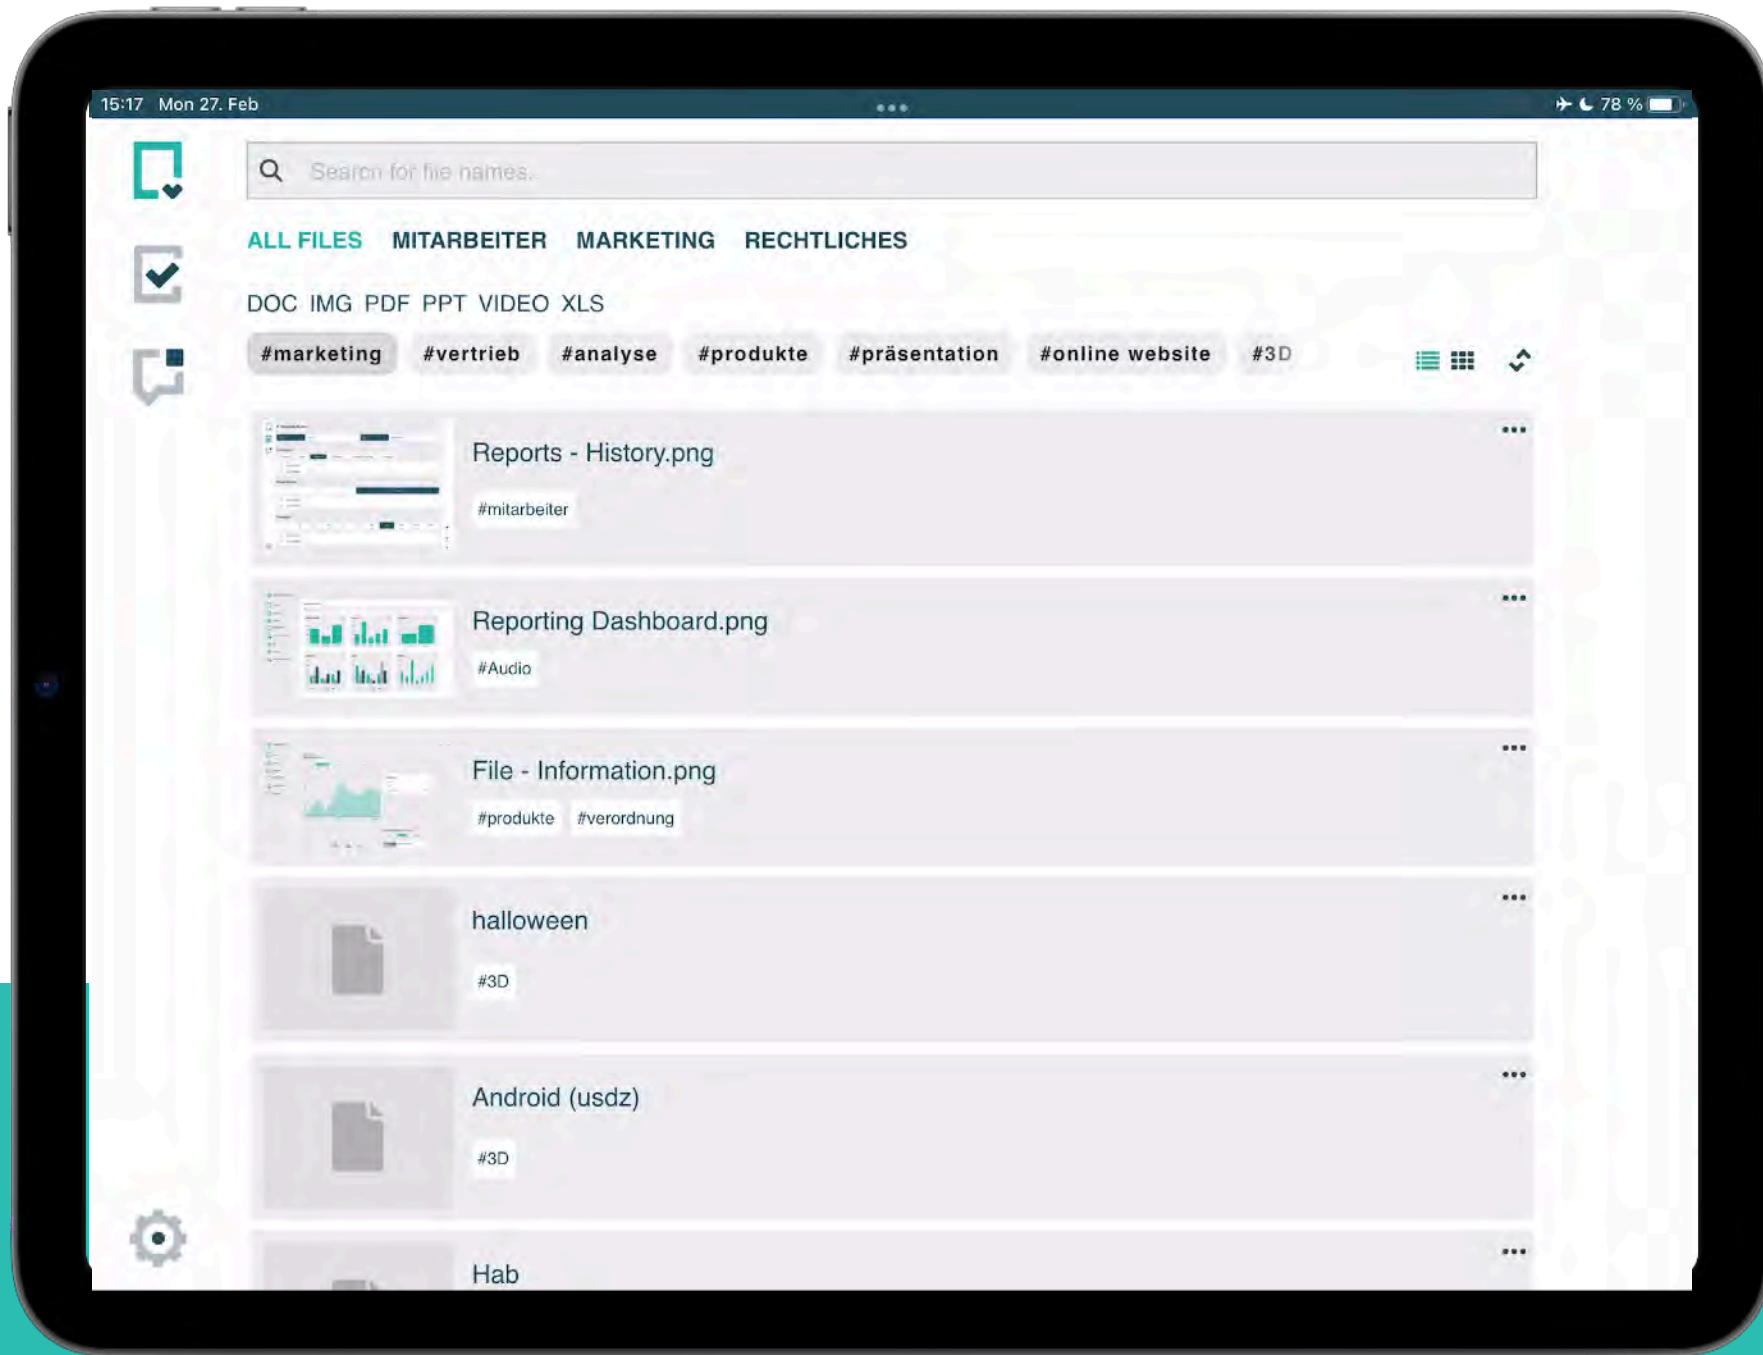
15:17 Mon 27. Feb

78 %

Search for file names.

ALL FILES MITARBEITER MARKETING RECHTLICHES

DOC IMG PDF PPT VIDEO XLS

#marketing #vertrieb #analyse #produkte #präsentation #online website #3D

Reports - History.png
#mitarbeiter

Reporting Dashboard.png
#Audio

File - Information.png
#produkte #verordnung

halloween
#3D

Android (usdz)
#3D

Hab